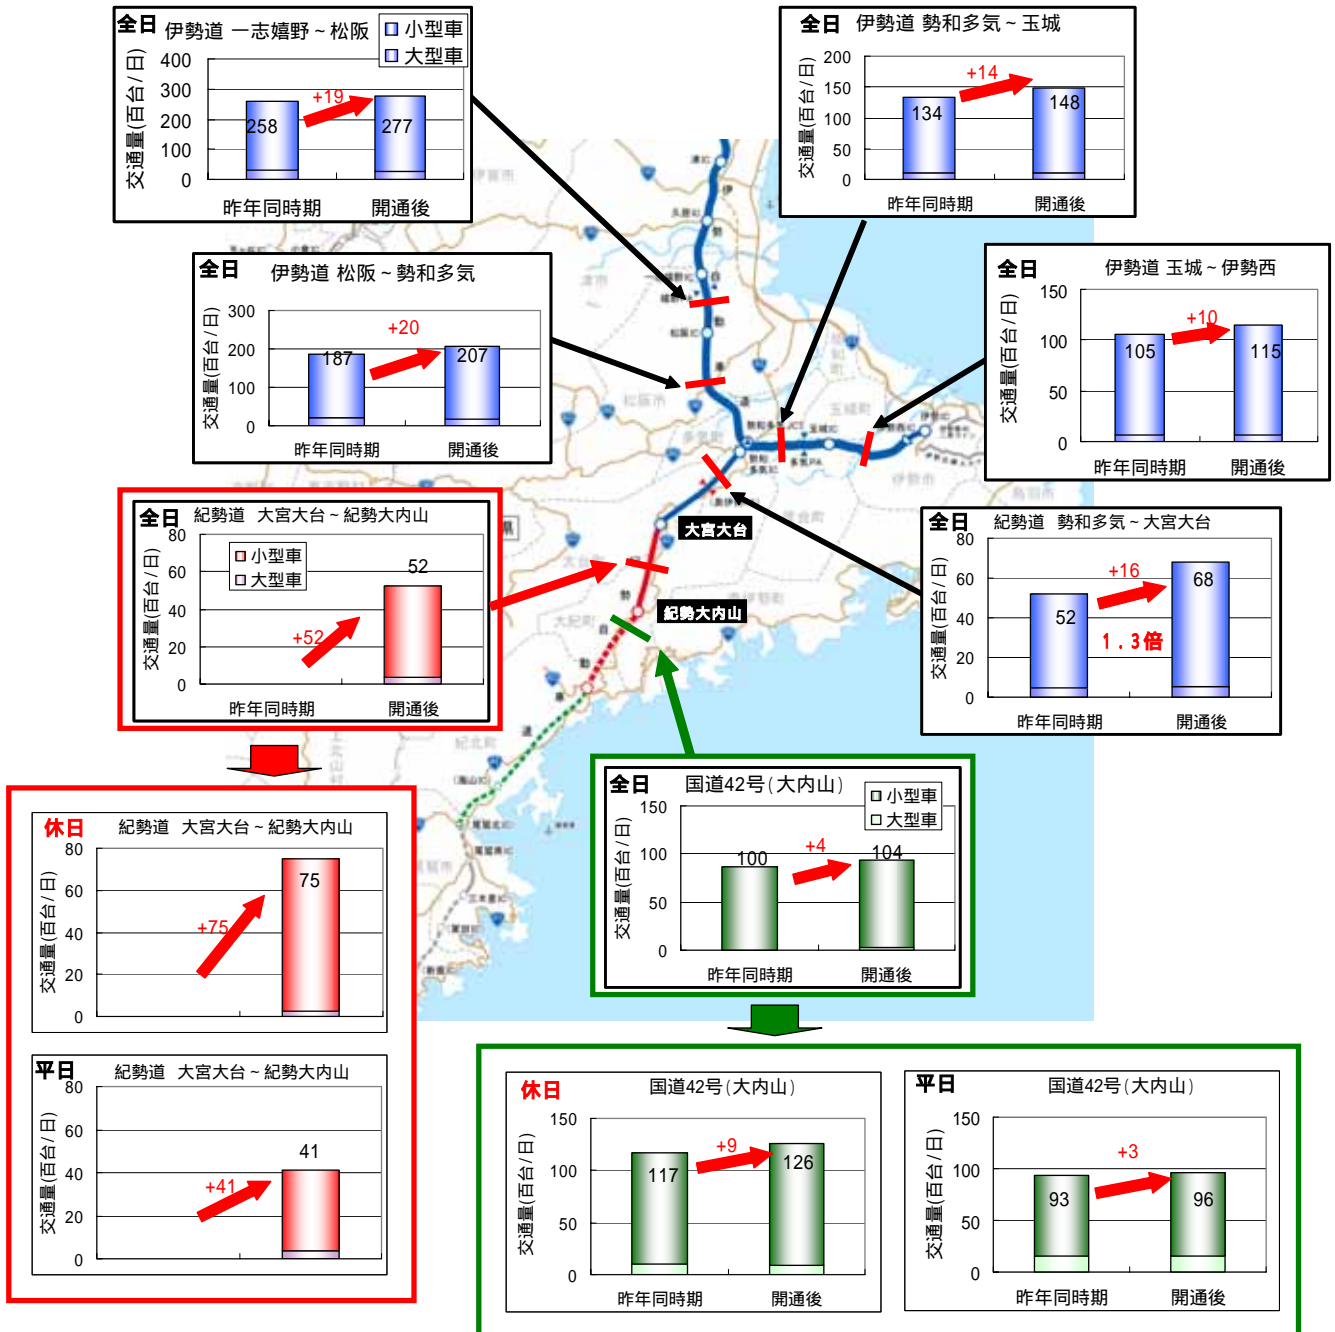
全日 伊勢道 一志嬉野～松阪
小型車
大型車
交通量(百台/日)
400
300
200
100
0
258
+19
277
昨年同時期
開通後

全日 伊勢道 勢和多気～玉城
交通量(百台/日)
200
150
100
50
0
134
+14
148
昨年同時期
開通後

全日 伊勢道 松阪～勢和多気
交通量(百台/日)
300
200
100
0
187
+20
207
昨年同時期
開通後

全日 伊勢道 玉城～伊勢西
交通量(百台/日)
150
100
50
0
105
+10
115
昨年同時期
開通後

全日 紀勢道 大宮大台～紀勢大内山
交通量(百台/日)
80
60
40
20
0
小型車
大型車
52
+52
昨年同時期
開通後

大宮大台
紀勢大内山

全日 紀勢道 勢和多気～大宮大台
交通量(百台/日)
80
60
40
20
0
52
+16
68
1.3倍
昨年同時期
開通後

全日 国道42号(大内山)
小型車
大型車
交通量(百台/日)
150
100
50
0
100
+4
104
昨年同時期
開通後

休日 紀勢道 大宮大台～紀勢大内山
交通量(百台/日)
80
60
40
20
0
+75
75

平日 紀勢道 大宮大台～紀勢大内山
交通量(百台/日)
80
60
40
20
0
+41
41

休日 国道42号(大内山)
交通量(百台/日)
150
100
50
0
117
+9
126
昨年同時期
開通後

平日 国道42号(大内山)
交通量(百台/日)
150
100
50
0
93
+3
96
昨年同時期
開通後